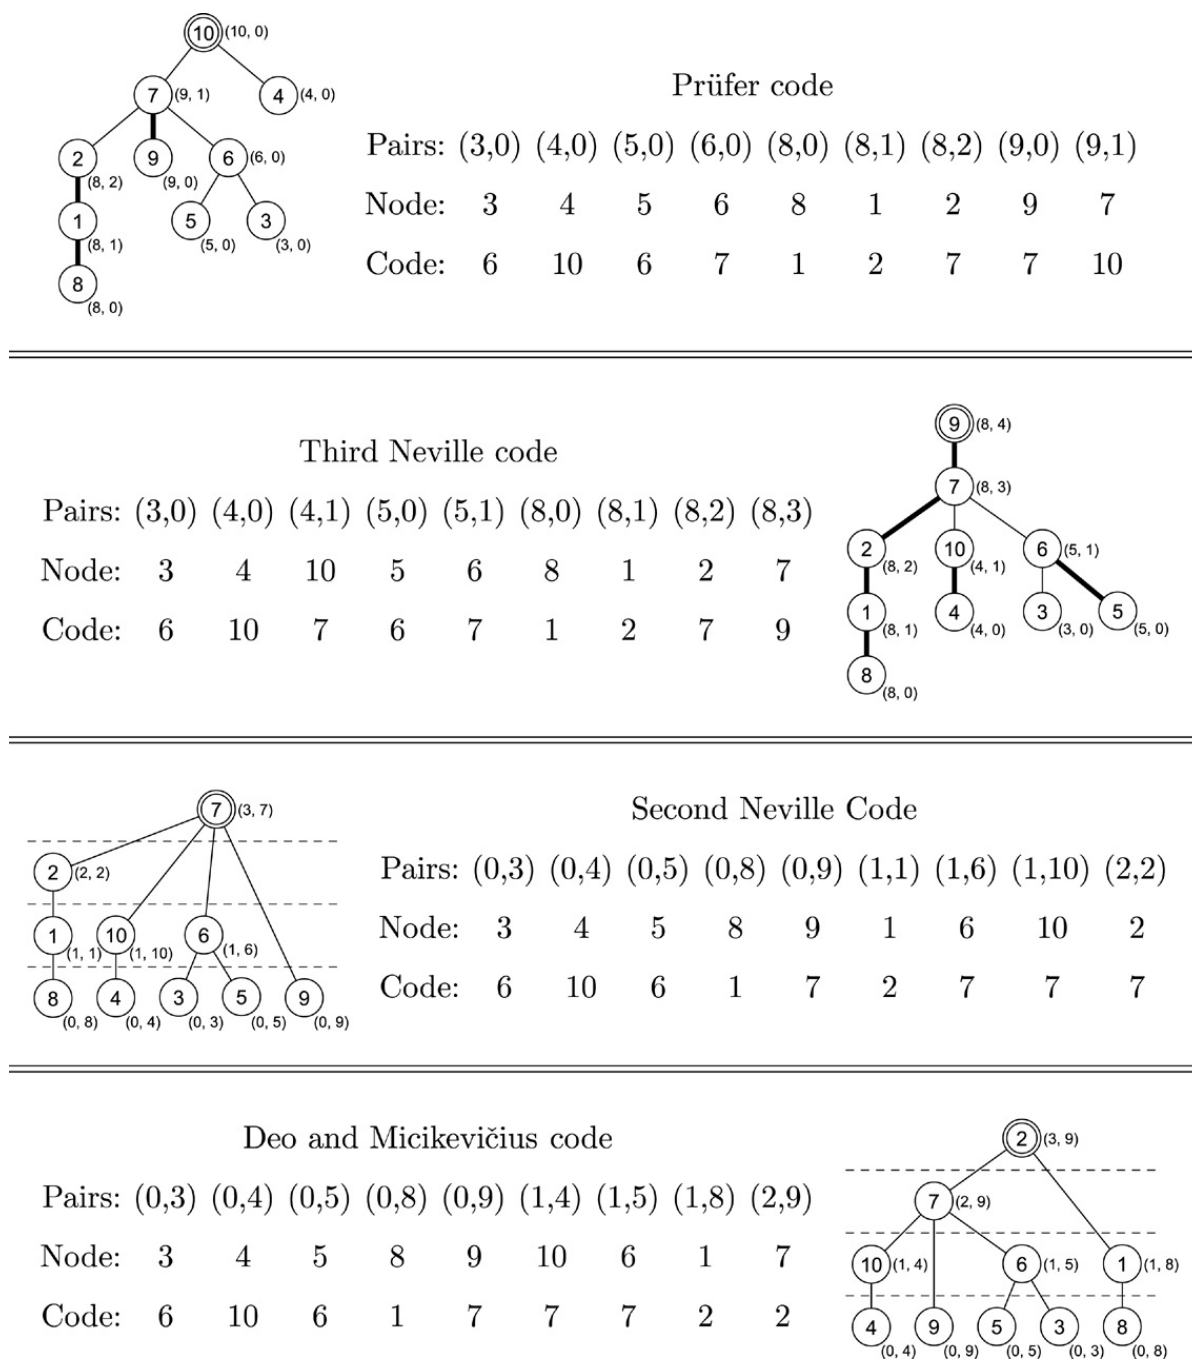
10 (10, 0)
7 (9, 1)
4 (4, 0)
2 (8, 2)
9 (9, 0)
6 (6, 0)
1 (8, 1)
5 (5, 0)
3 (3, 0)
8 (8, 0)

Prüfer code

| Pairs: | (3,0) | (4,0) | (5,0) | (6,0) | (8,0) | (8,1) | (8,2) | (9,0) | (9,1) |
|---|---|---|---|---|---|---|---|---|---|
| Node: | 3 | 4 | 5 | 6 | 8 | 1 | 2 | 9 | 7 |
| Code: | 6 | 10 | 6 | 7 | 1 | 2 | 7 | 7 | 10 |

Third Neville code

| Pairs: | (3,0) | (4,0) | (4,1) | (5,0) | (5,1) | (8,0) | (8,1) | (8,2) | (8,3) |
|---|---|---|---|---|---|---|---|---|---|
| Node: | 3 | 4 | 10 | 5 | 6 | 8 | 1 | 2 | 7 |
| Code: | 6 | 10 | 7 | 6 | 7 | 1 | 2 | 7 | 9 |

9 (8, 4)
7 (8, 3)
2 (8, 2)
10 (4, 1)
6 (5, 1)
1 (8, 1)
4 (4, 0)
3 (3, 0)
5 (5, 0)
8 (8, 0)

7 (3, 7)
2 (2, 2)
1 (1, 1)
10 (1, 10)
6 (1, 6)
8 (0, 8)
4 (0, 4)
3 (0, 3)
5 (0, 5)
9 (0, 9)

Second Neville Code

| Pairs: | (0,3) | (0,4) | (0,5) | (0,8) | (0,9) | (1,1) | (1,6) | (1,10) | (2,2) |
|---|---|---|---|---|---|---|---|---|---|
| Node: | 3 | 4 | 5 | 8 | 9 | 1 | 6 | 10 | 2 |
| Code: | 6 | 10 | 6 | 1 | 7 | 2 | 7 | 7 | 7 |

Deo and Micikevičius code

| Pairs: | (0,3) | (0,4) | (0,5) | (0,8) | (0,9) | (1,4) | (1,5) | (1,8) | (2,9) |
|---|---|---|---|---|---|---|---|---|---|
| Node: | 3 | 4 | 5 | 8 | 9 | 10 | 6 | 1 | 7 |
| Code: | 6 | 10 | 6 | 1 | 7 | 7 | 7 | 2 | 2 |

2 (3, 9)
7 (2, 9)
10 (1, 4)
6 (1, 5)
1 (1, 8)
4 (0, 4)
9 (0, 9)
5 (0, 5)
3 (0, 3)
8 (0, 8)